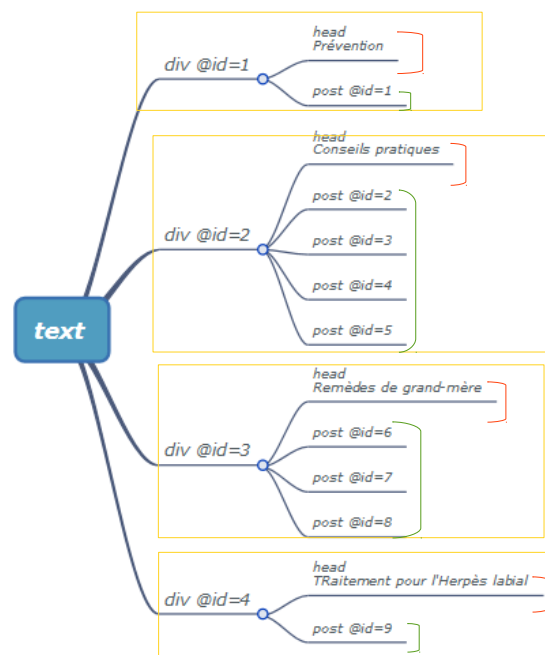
text

div @id=1
head
Prévention
post @id=1

div @id=2
head
Conseils pratiques
post @id=2
post @id=3
post @id=4
post @id=5

div @id=3
head
Remèdes de grand-mère
post @id=6
post @id=7
post @id=8

div @id=4
head
TRaitement pour l'Herpès labial
post @id=9